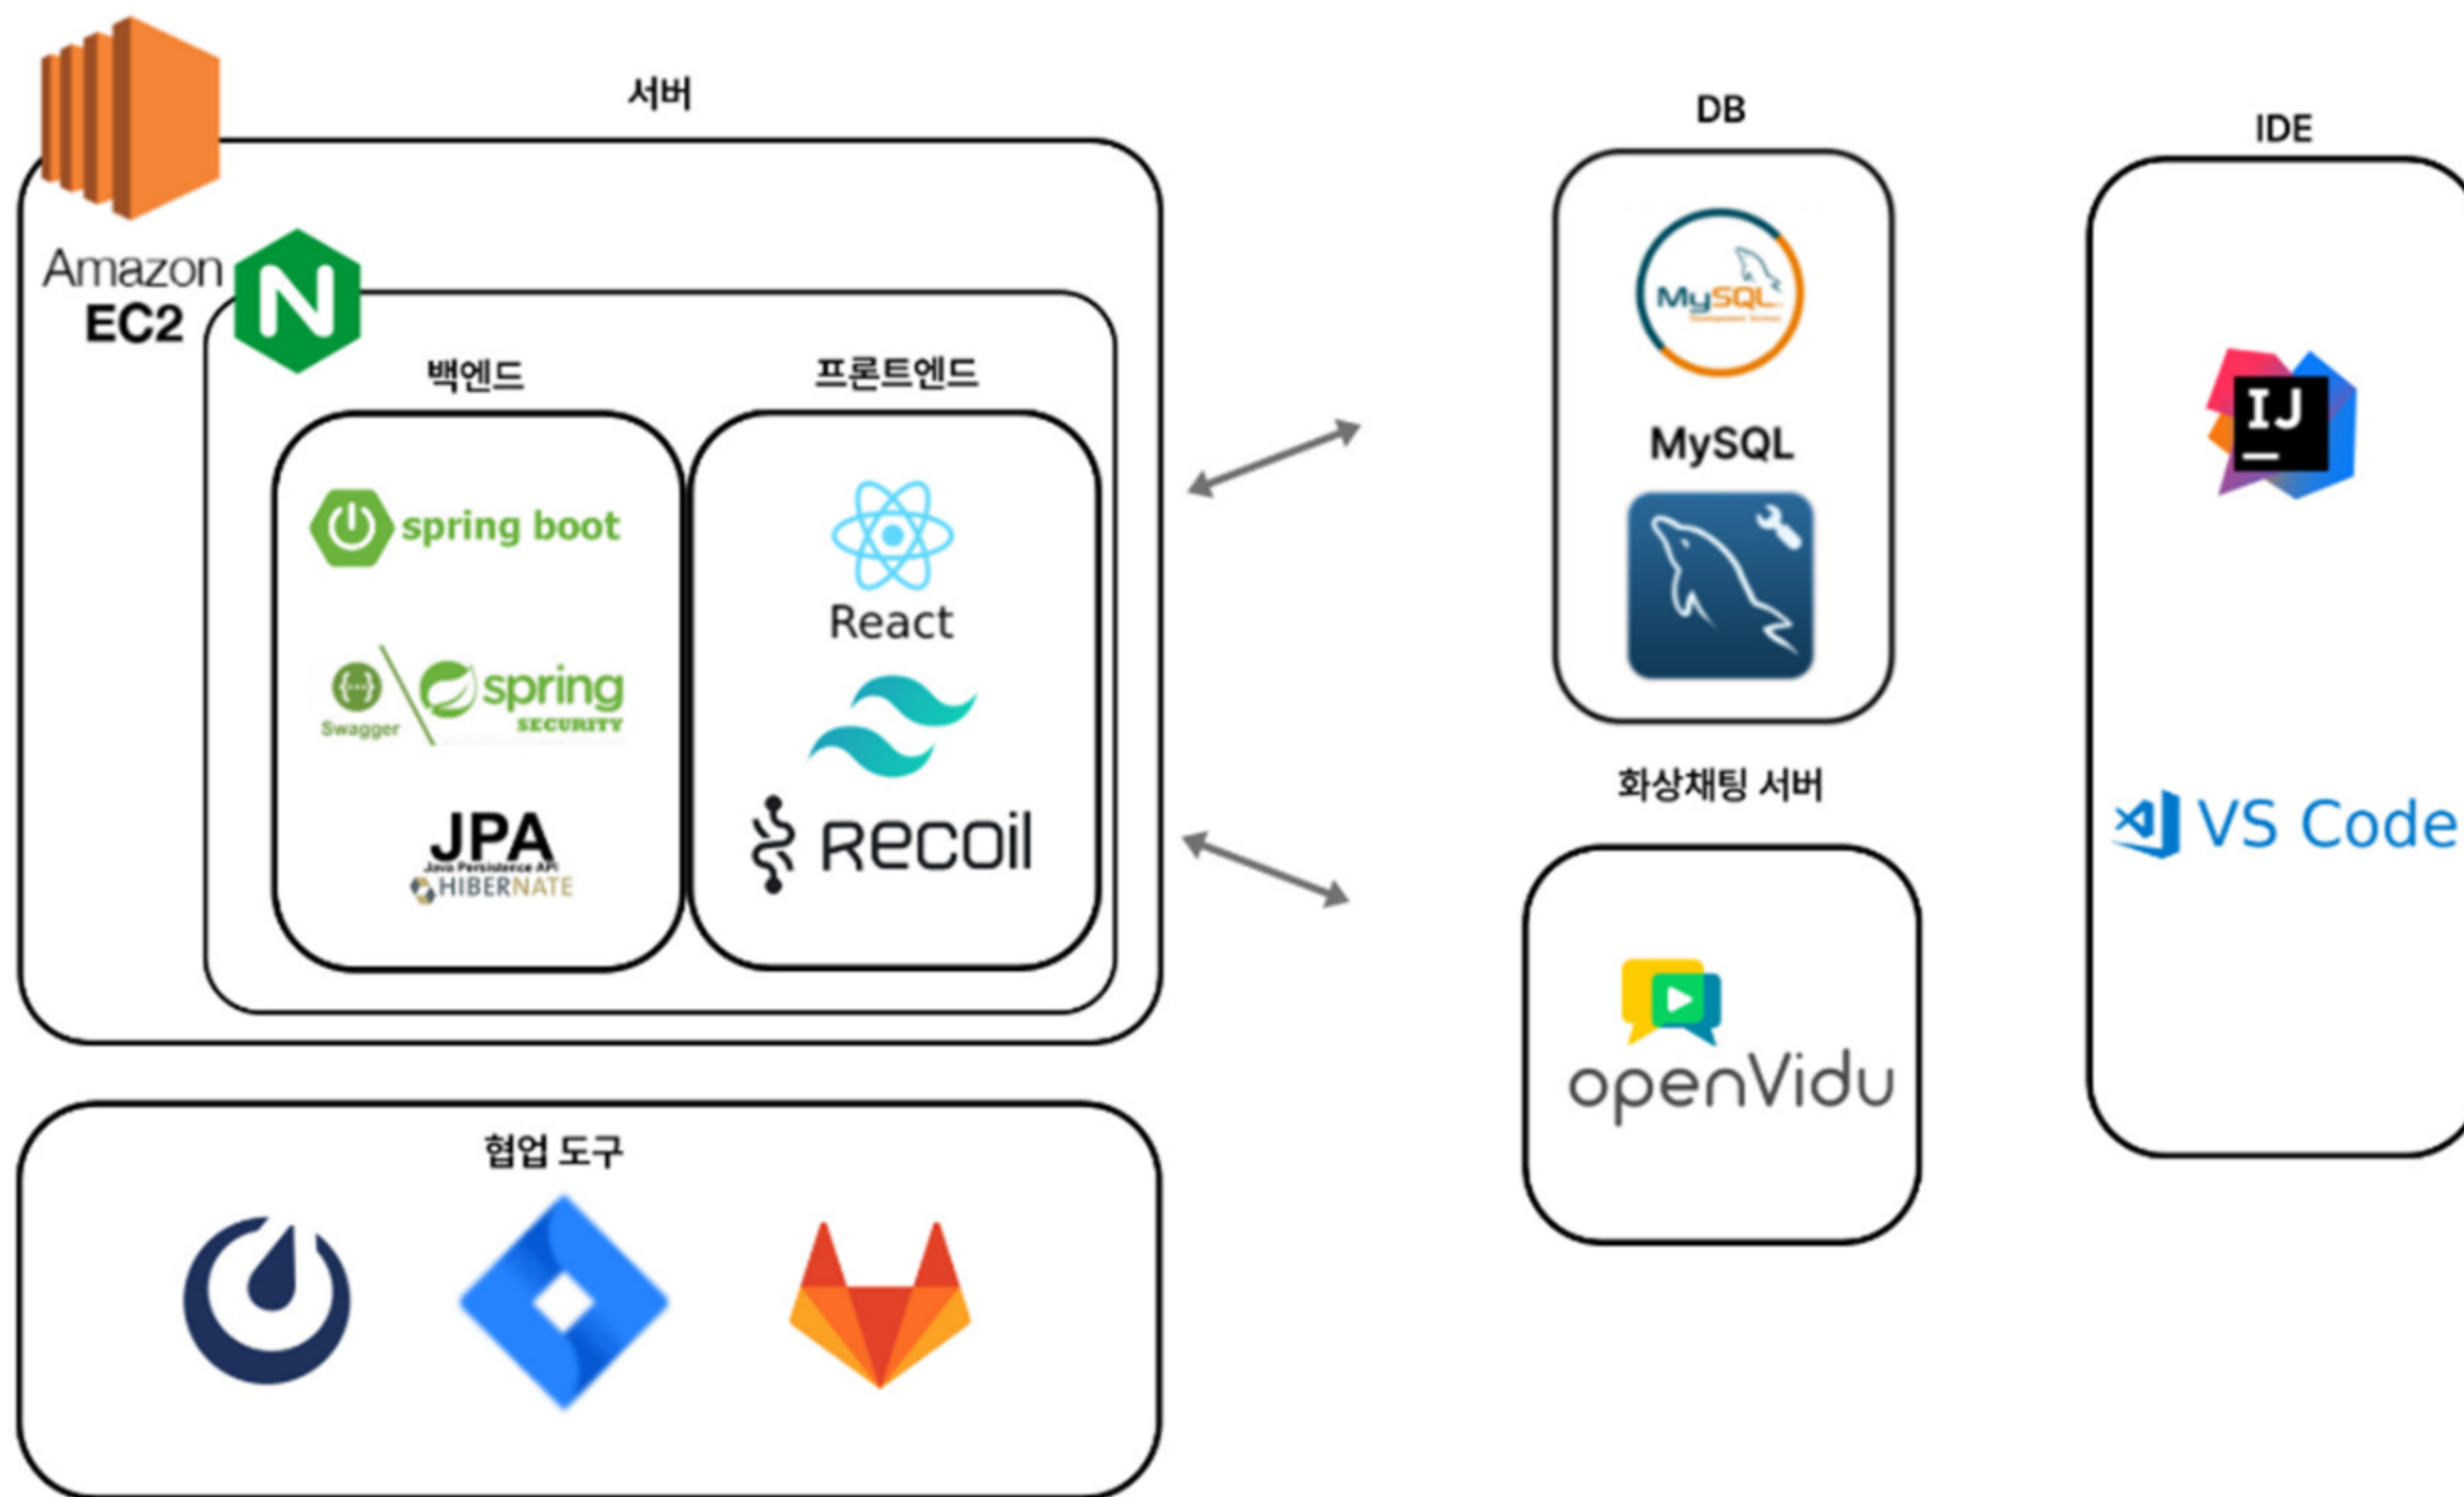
서버

Amazon EC2

백엔드

프론트엔드

spring boot

{...} Swagger

spring SECURITY

JPA Java Persistence API

HIBERNATE

React

Recoil

DB

MySQL

MySQL

화상채팅 서버

openVidu

IDE

IJ

VS Code

협업 도구